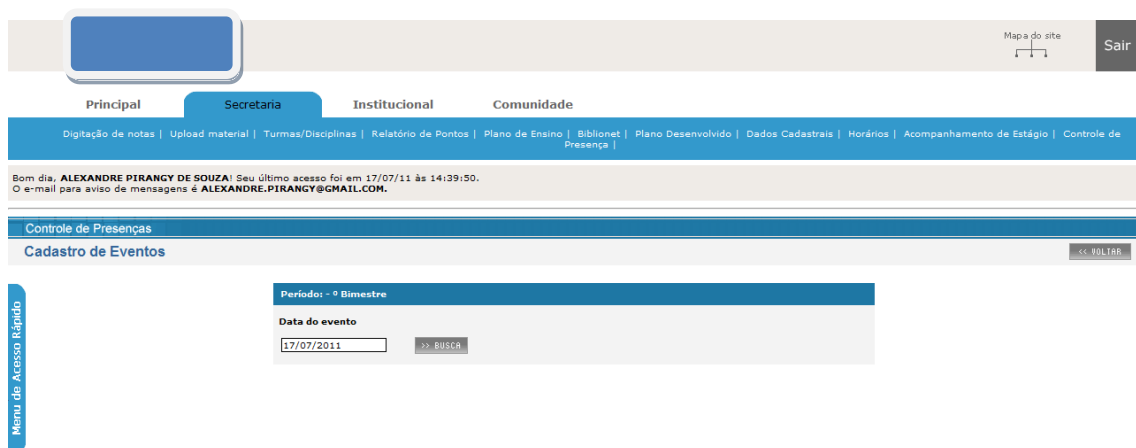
Mapa do site

Sair

Principal | Secretaria | Institucional | Comunidade

Digitação de notas | Upload material | Turmas/Disciplinas | Relatório de Pontos | Plano de Ensino | Biblionet | Plano Desenvolvido | Dados Cadastrais | Horários | Acompanhamento de Estágio | Controle de Presença |

Bom dia, **ALEXANDRE PIRANGY DE SOUZA**! Seu último acesso foi em 17/07/11 às 14:39:50.
O e-mail para aviso de mensagens é **ALEXANDRE.PIRANGY@GMAIL.COM**.

Controle de Presenças

Cadastro de Eventos

<< VOLTAR

Menu de Acesso Rápido

Período: - º Bimestre

Data do evento

17/07/2011

>> BUSCA